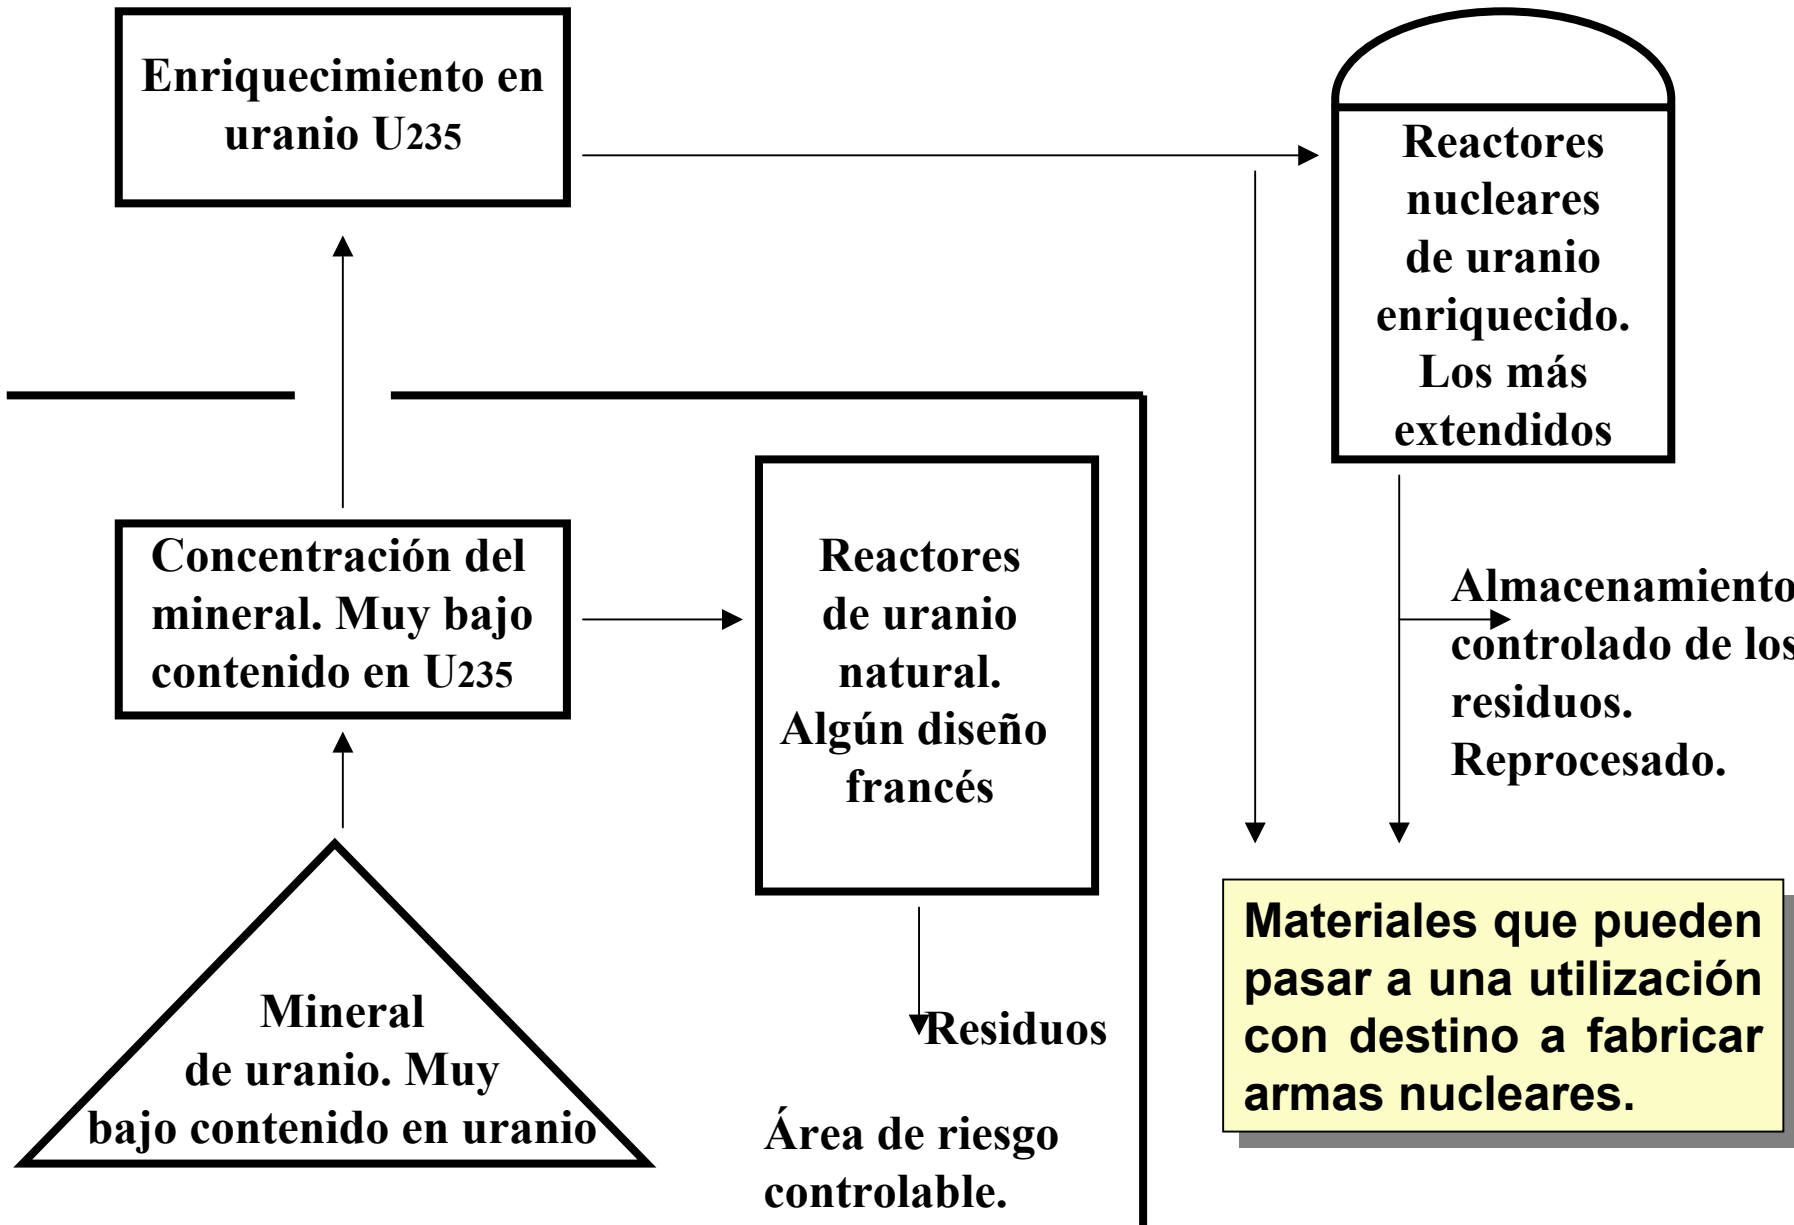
Enriquecimiento en uranio U235

Reactores nucleares de uranio enriquecido. Los más extendidos

Concentración del mineral. Muy bajo contenido en U235

Reactores de uranio natural. Algún diseño francés

Almacenamiento controlado de los residuos. Reprocesado.

Residuos

Mineral de uranio. Muy bajo contenido en uranio

Área de riesgo controlable.

Materiales que pueden pasar a una utilización con destino a fabricar armas nucleares.